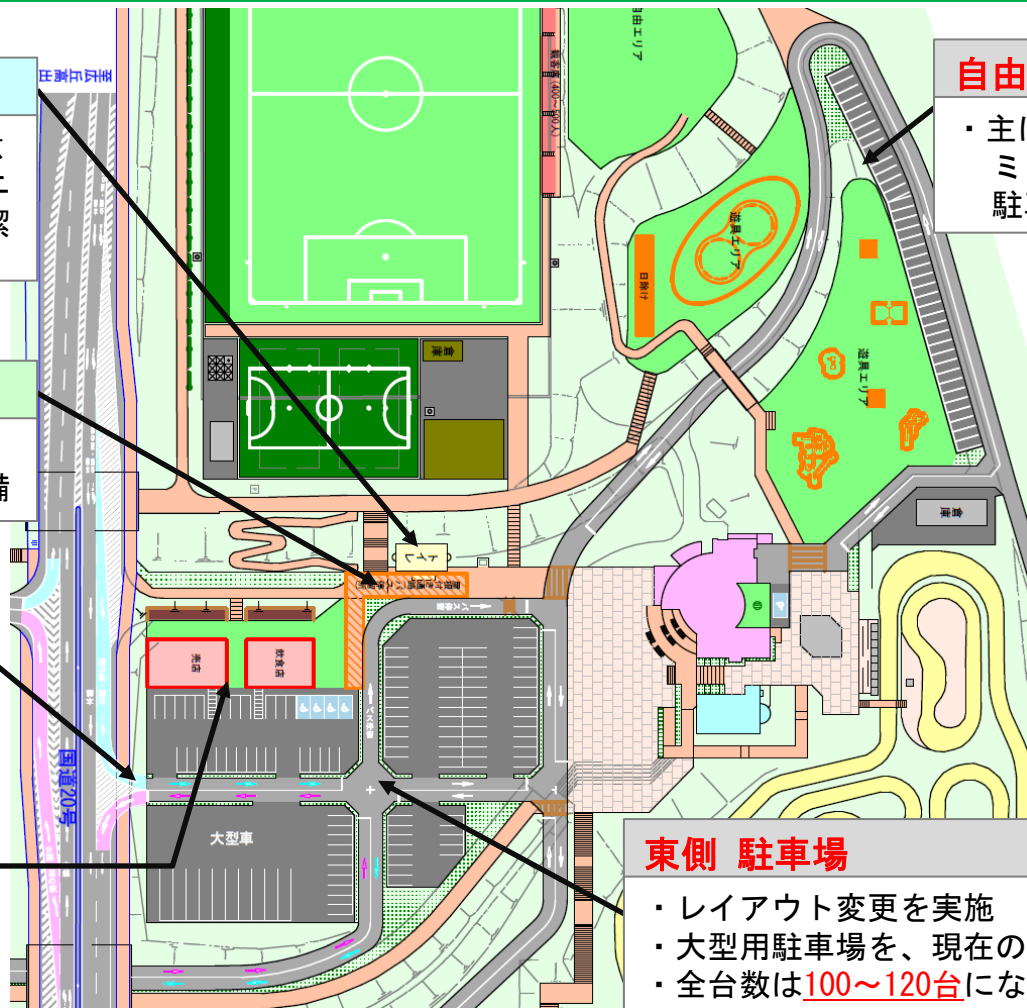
自由

・主に
ミ
駐

観客席（400～500人）

自由エリア

遊具エリア

日除け

遊具エリア

倉庫

倉庫

トイレ

バス停留

バス乗降

売店

飲食店

大型車

国道20号

東側 駐車場

・レイアウト変更を実施
・大型用駐車場を、現在の
・全台数は100～120台にな